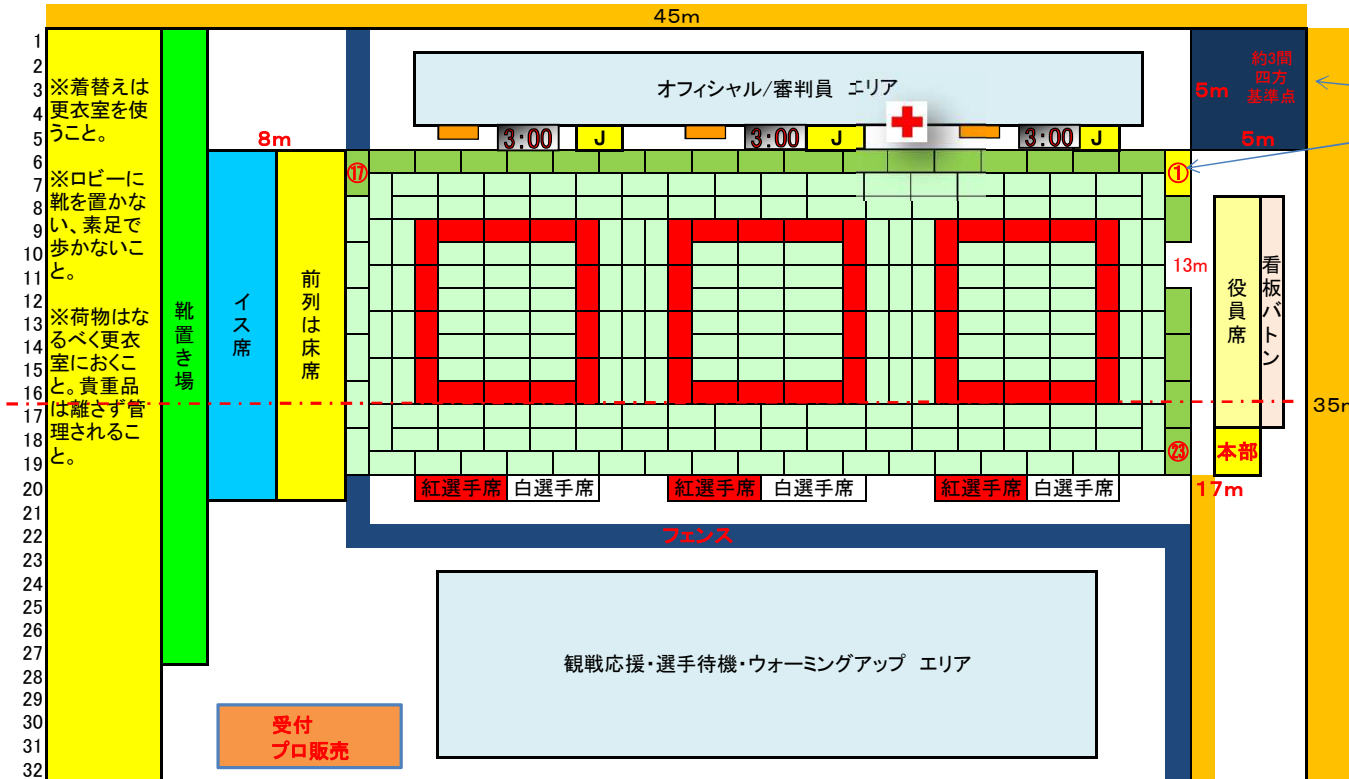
45m

1
2
3
4
5
6
7
8
9
10
11
12
13
14
15
16
17
18
19
20
21
22
23
24
25
26
27
28
29
30
31
32

※着替えは更衣室を使うこと。

※ロビーに靴を置かない、素足で歩かないこと。

※荷物はなるべく更衣室におくこと。貴重品は離さず管理されること。

靴置き場

8m

イス席

前列は床席

オフィシャル/審判員 エリア

3:00 J
3:00 J
3:00 J

⑰
①
㉓

13m

約3間四方基準点

6m

5m

役員席

看板バトン

本部

17m

35m

紅選手席 白選手席
紅選手席 白選手席
紅選手席 白選手席

フェンス

観戦応援・選手待機・ウォーミングアップ エリア

受付
プロ販売